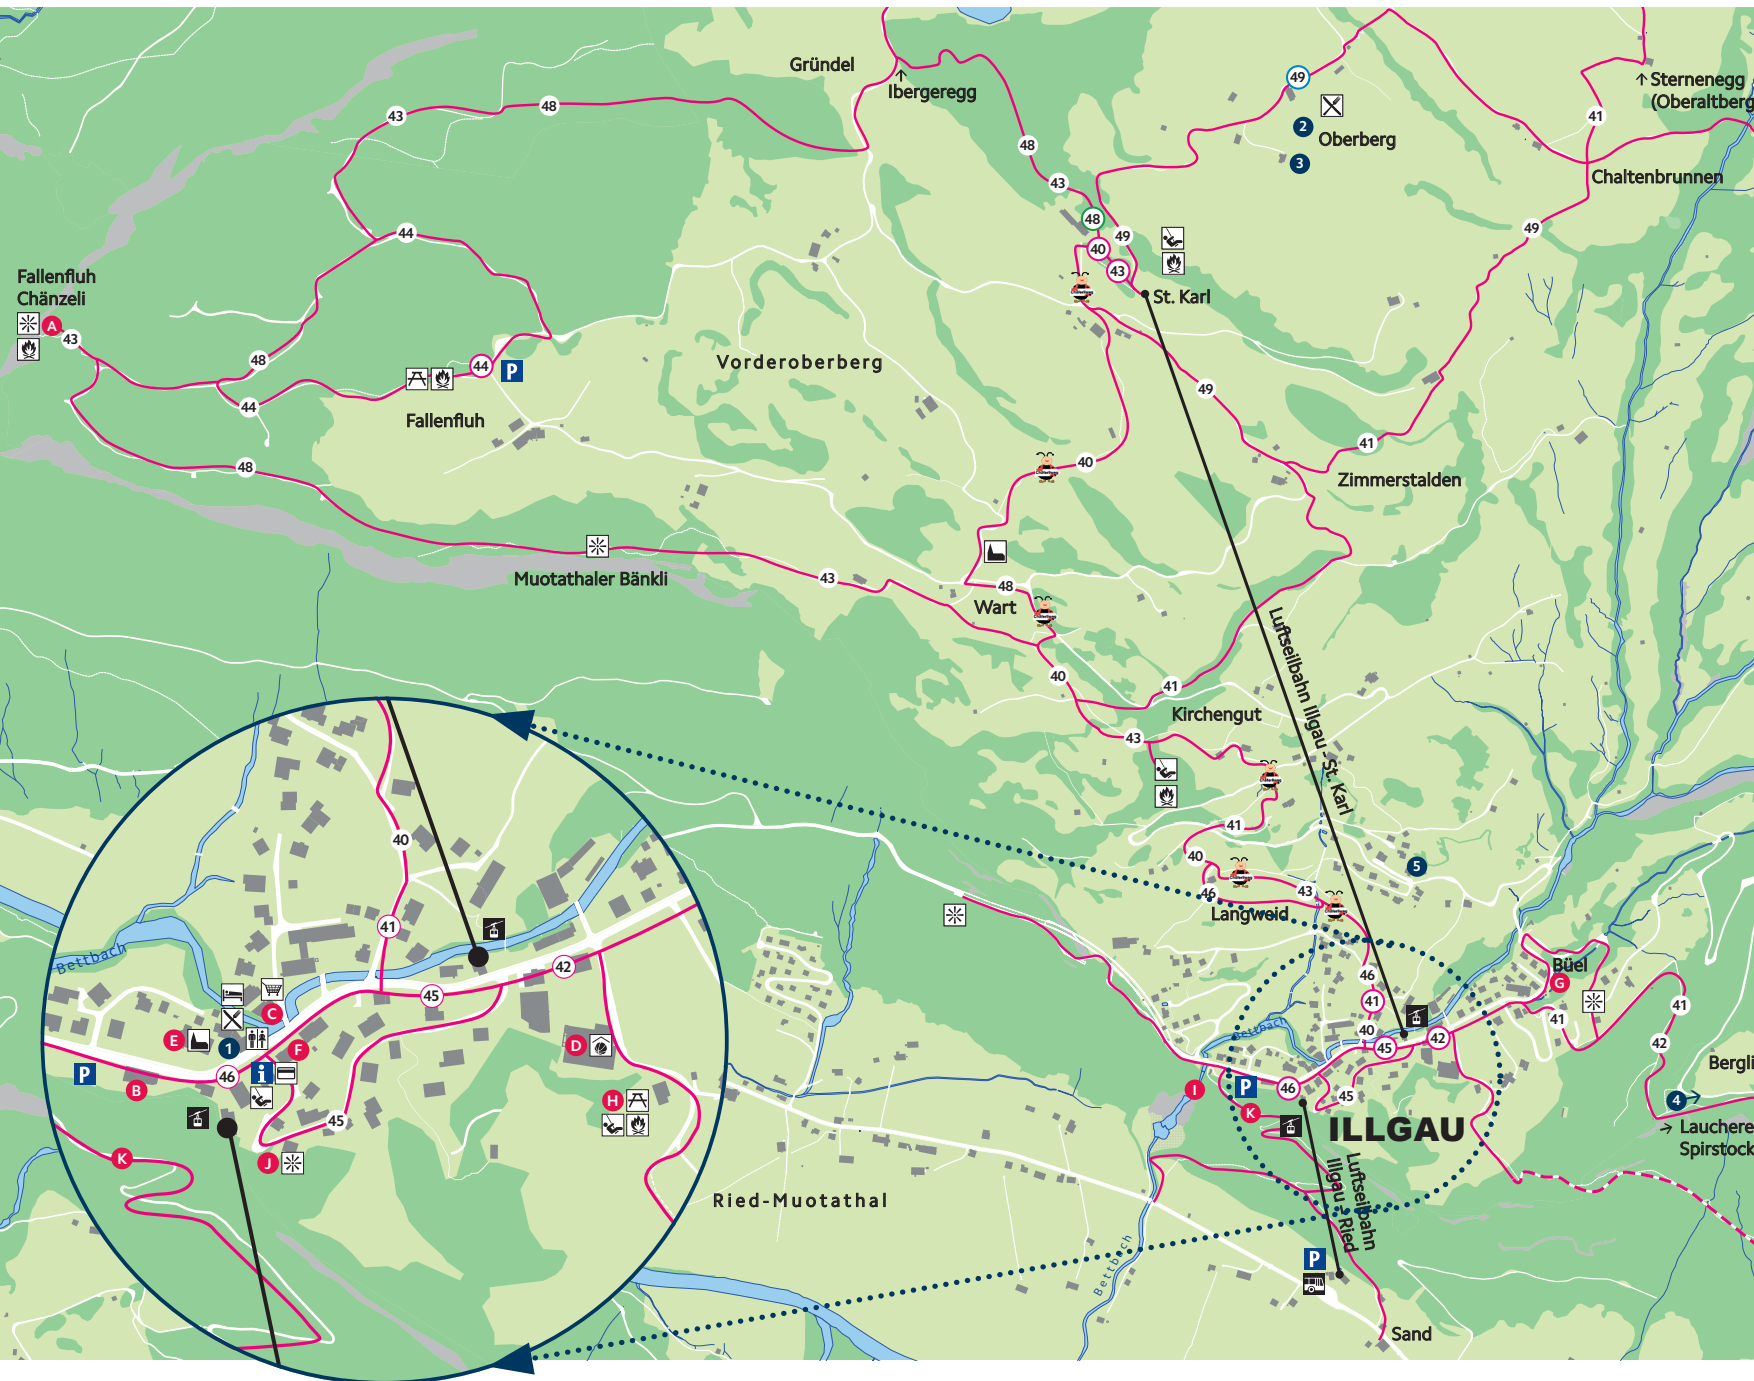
Gründel
Ibergeregg
Sternenegg (Oberaltberg
49
Oberberg
2
3
41
Chaltenbrunnen
43
48
48
43
44
48
40
49
43
St. Karl
49
Fallenfluh Chänzeli
A
43
48
44
44
P
Fallenfluh
Vorderoberberg
49
41
Zimmerstalden
40
48
Muotathaler Bänkli
43
48
Wart
Luftseilbahn Illgau-St. Karl
40
41
Kirchengut
43
41
5
40
46
43
Langwald
Büel
G
46
41
41
41
40
45
42
42
Bergli
4
Lauchere
Spirstock
I
P
46
K
45
ILLGAU
Luftseilbahn Illgau-Ried
P
Sand
Bettbach
Ried-Muotathal
Bettbach
40
41
42
45
C
E
1
F
P
B
46
D
H
45
J
K